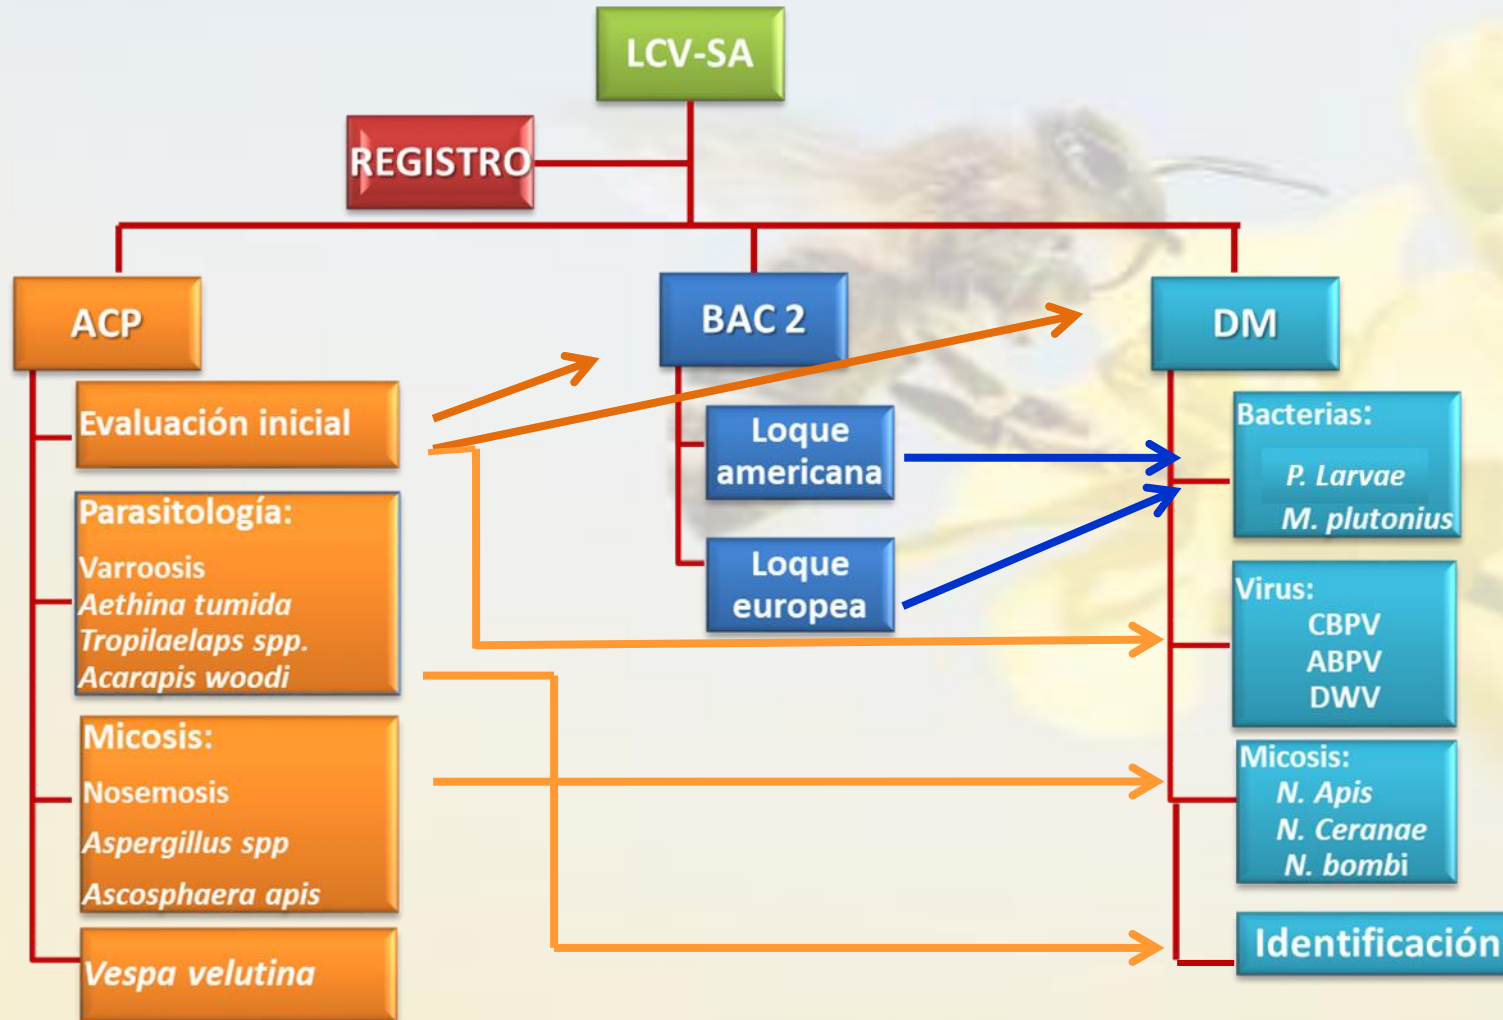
LCV-SA

REGISTRO

ACP

Evaluación inicial

Parasitología:
Varroosis
Aethina tumida
Tropilaelaps spp.
Acarapis woodi

Micosis:
Nosemosis
Aspergillus spp
Ascosphaera apis

Vespa velutina

BAC 2

Loque americana

Loque europea

DM

Bacterias:
P. Larvae
M. plutonius

Virus:
CBPV
ABPV
DWV

Micosis:
N. Apis
N. Ceranae
N. bombi

Identificación